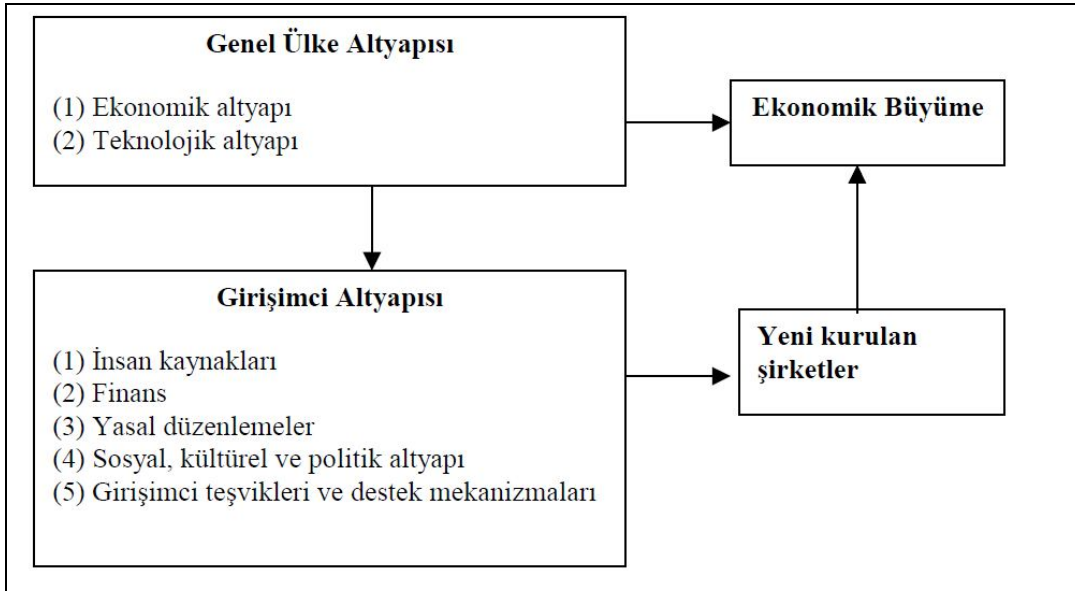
Genel Ülke Altyapısı

(1) Ekonomik altyapı
(2) Teknolojik altyapı

Ekonomik Büyüme

Girişimci Altyapısı

(1) İnsan kaynakları
(2) Finans
(3) Yasal düzenlemeler
(4) Sosyal, kültürel ve politik altyapı
(5) Girişimci teşvikleri ve destek mekanizmaları

Yeni kurulan şirketler